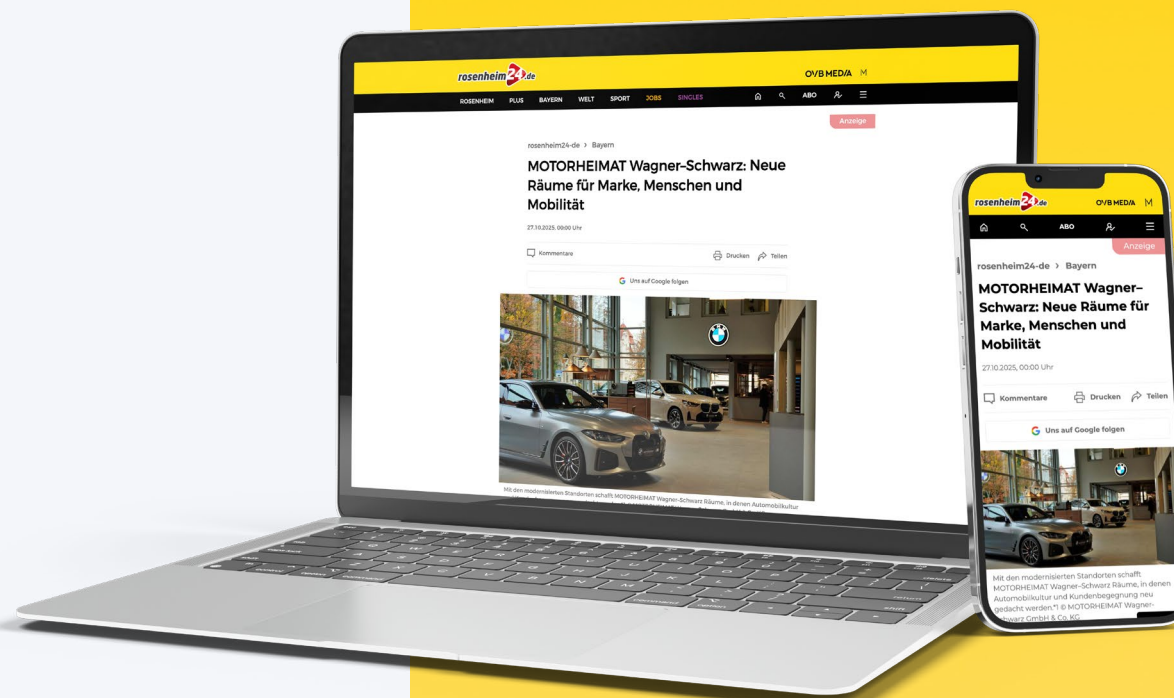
rosenheim24.de
OVB MEDIA M
ROSENHEIM PLUS BAYERN WELT SPORT JOBS SINGLES
ABO
Anzeige
rosenheim24-de › Bayern
MOTORHEIMAT Wagner-Schwarz: Neue Räume für Marke, Menschen und Mobilität
27.10.2025, 00:00 Uhr
Kommentare
Drucken Teilen
Uns auf Google folgen
Mit den modernisierten Standorten schafft MOTORHEIMAT Wagner-Schwarz Räume, in denen Automobilkultur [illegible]

rosenheim24.de
OVB MEDIA M
ABO
Anzeige
rosenheim24-de › Bayern
MOTORHEIMAT Wagner-Schwarz: Neue Räume für Marke, Menschen und Mobilität
27.10.2025, 00:00 Uhr
Kommentare
Drucken Teilen
Uns auf Google folgen
Mit den modernisierten Standorten schafft MOTORHEIMAT Wagner-Schwarz Räume, in denen Automobilkultur und Kundenbegegnung neu gedacht werden.*) © MOTORHEIMAT Wagner-Schwarz GmbH & Co. KG